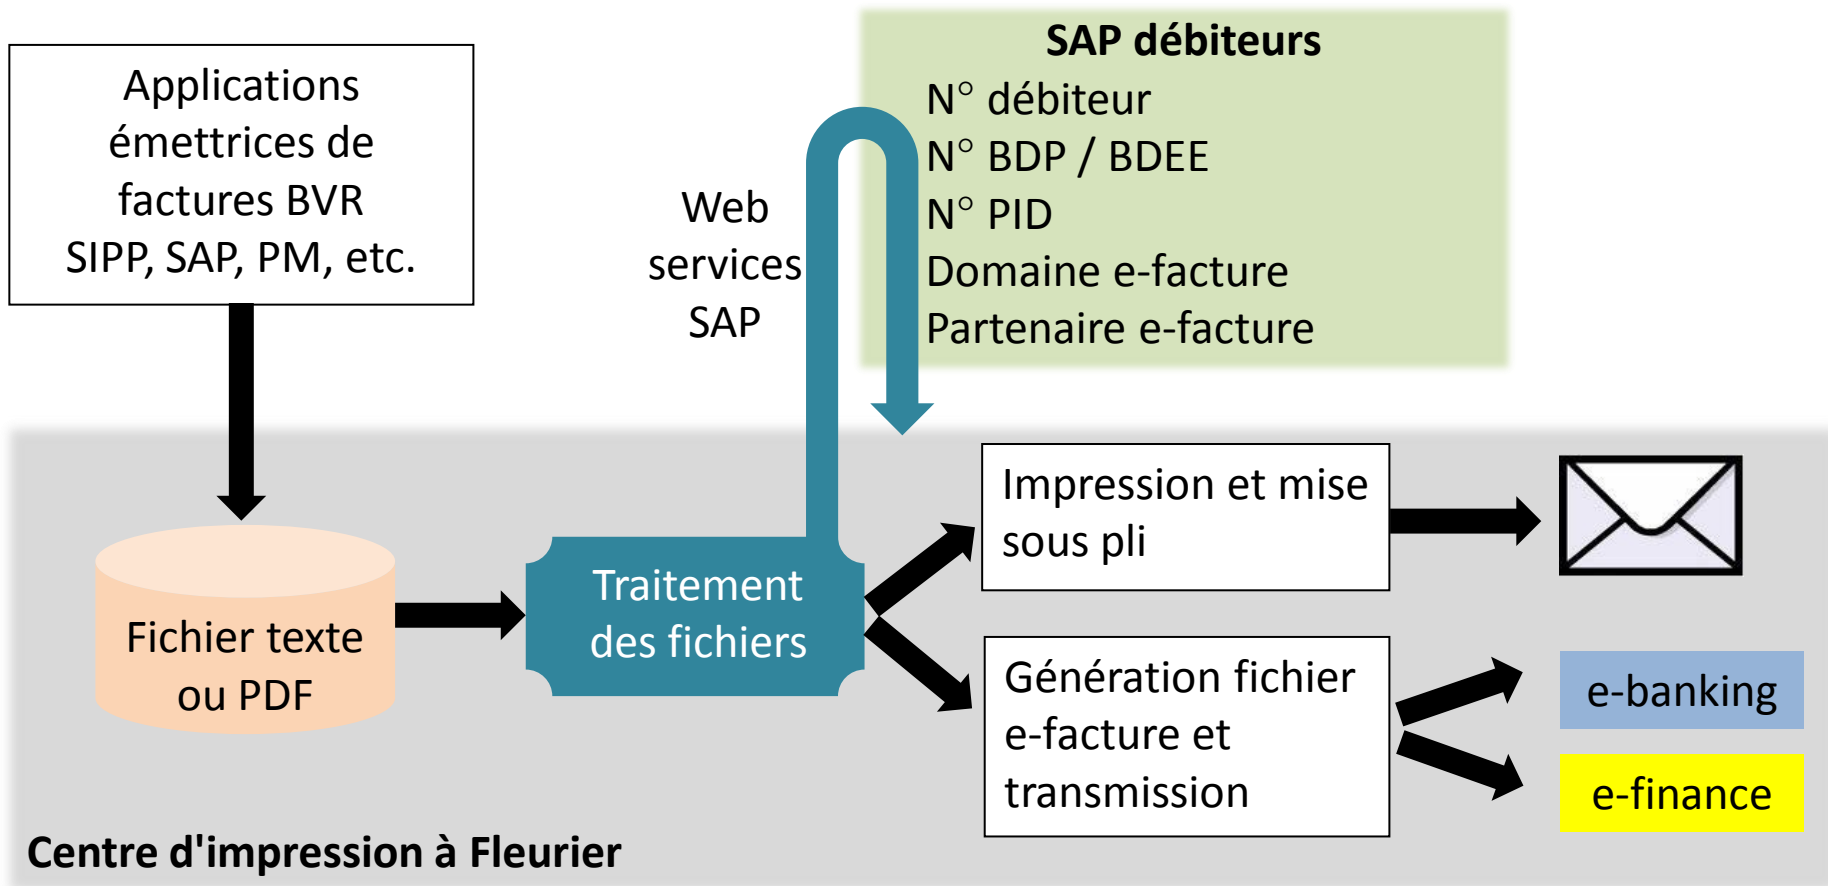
Applications émettrices de factures BVR SIPP, SAP, PM, etc.

Web services SAP

SAP débiteurs
N° débiteur
N° BDP / BDEE
N° PID
Domaine e-facture
Partenaire e-facture

Fichier texte ou PDF

Traitement des fichiers

Impression et mise sous pli

Génération fichier e-facture et transmission

e-banking

e-finance

Centre d'impression à Fleurier